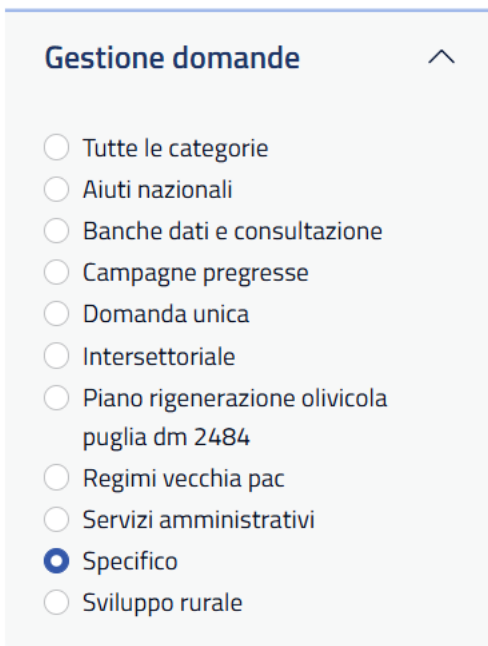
Gestione domande

Tutte le categorie
Aiuti nazionali
Banche dati e consultazione
Campagne pregresse
Domanda unica
Intersettoriale
Piano rigenerazione olivicola puglia dm 2484
Regimi vecchia pac
Servizi amministrativi
Specifico
Sviluppo rurale